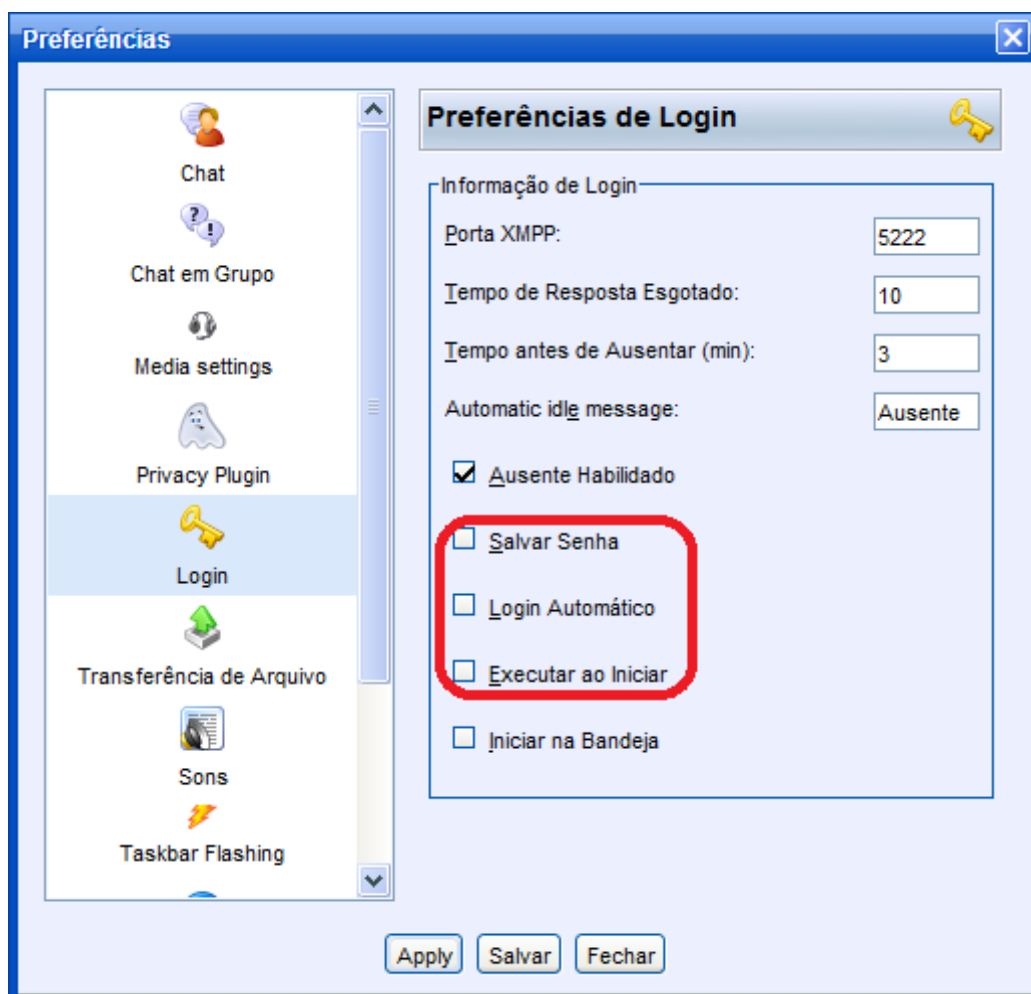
Preferências

Chat
Chat em Grupo
Media settings
Privacy Plugin
Login
Transferência de Arquivo
Sons
Taskbar Flashing

Preferências de Login

Informação de Login

Porta XMPP: 5222
Tempo de Resposta Esgotado: 10
Tempo antes de Ausentar (min): 3
Automatic idle message: Ausente

Ausente Habilitado
Salvar Senha
Login Automático
Executar ao Iniciar
Iniciar na Bandeja

Apply
Salvar
Fechar